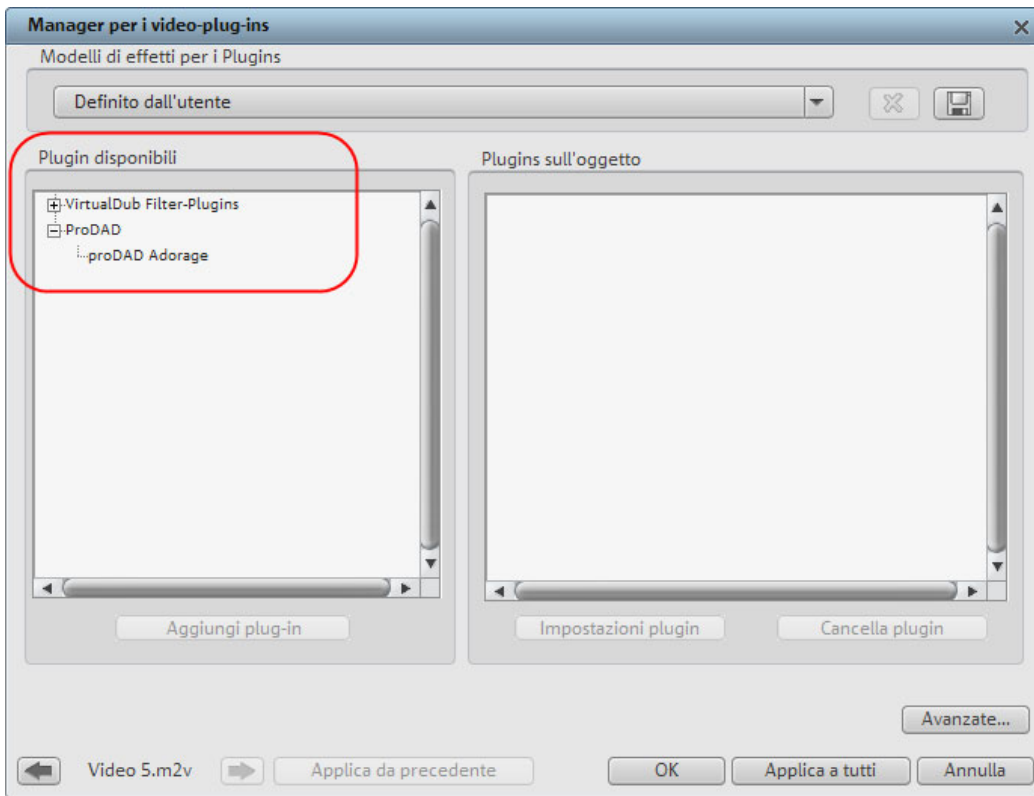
Manager per i video-plug-ins

Modelli di effetti per i Plugins

Definito dall'utente

Plugin disponibili

VirtualDub Filter-Plugins

ProDAD

proDAD Adorage

Plugins sull'oggetto

Aggiungi plug-in

Impostazioni plugin

Cancella plugin

Avanzate...

Video 5.m2v

Applica da precedente

OK

Applica a tutti

Annulla